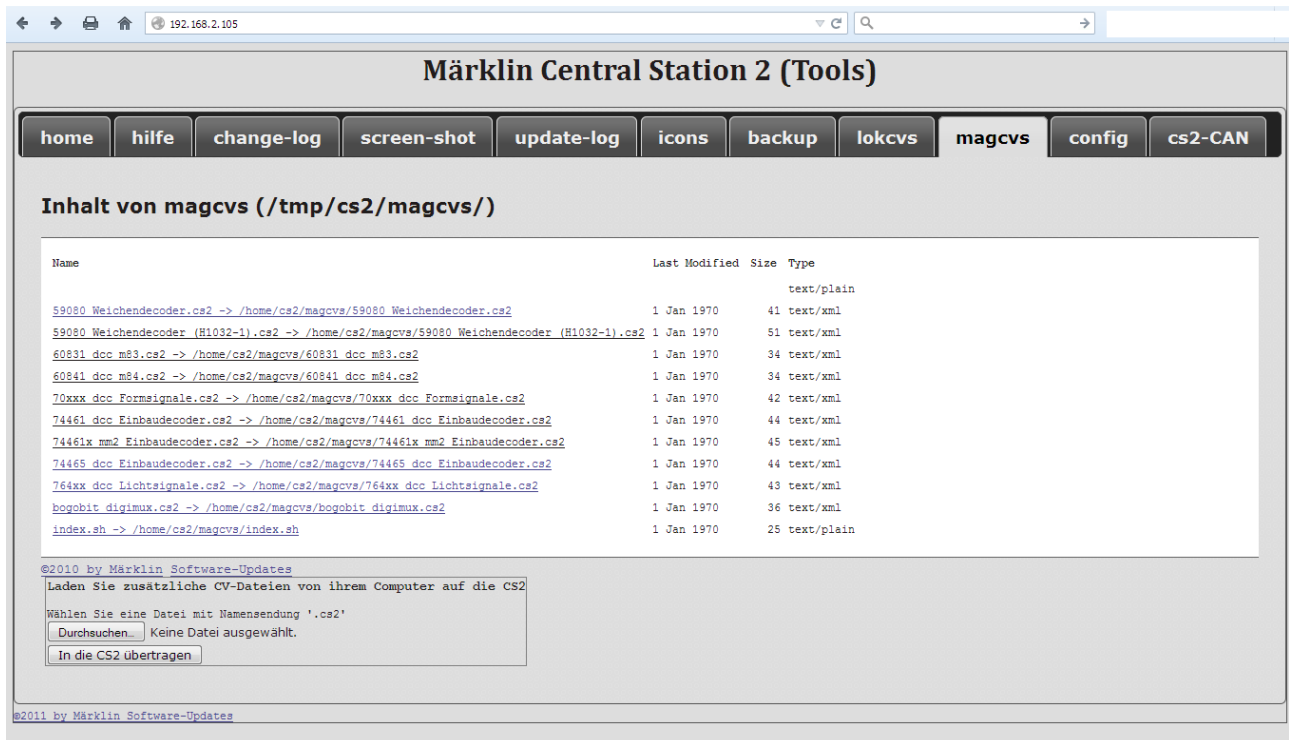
192.168.2.105

Märklin Central Station 2 (Tools)

home | hilfe | change-log | screen-shot | update-log | icons | backup | lokcvs | magcvs | config | cs2-CAN

Inhalt von magcvs (/tmp/cs2/magcvs/)

| Name | Last Modified | Size | Type |
|---|---|---|---|
| | | | text/plain |
| 59080 Weichendecoder.cs2 -> /home/cs2/magcvs/59080 Weichendecoder.cs2 | 1 Jan 1970 | 41 | text/xml |
| 59080 Weichendecoder (H1032-1).cs2 -> /home/cs2/magcvs/59080 Weichendecoder (H1032-1).cs2 | 1 Jan 1970 | 51 | text/xml |
| 60831 dcc m83.cs2 -> /home/cs2/magcvs/60831 dcc m83.cs2 | 1 Jan 1970 | 34 | text/xml |
| 60841 dcc m84.cs2 -> /home/cs2/magcvs/60841 dcc m84.cs2 | 1 Jan 1970 | 34 | text/xml |
| 70xxx dcc Formsignale.cs2 -> /home/cs2/magcvs/70xxx dcc Formsignale.cs2 | 1 Jan 1970 | 42 | text/xml |
| 74461 dcc Einbaudecoder.cs2 -> /home/cs2/magcvs/74461 dcc Einbaudecoder.cs2 | 1 Jan 1970 | 44 | text/xml |
| 74461x mm2 Einbaudecoder.cs2 -> /home/cs2/magcvs/74461x mm2 Einbaudecoder.cs2 | 1 Jan 1970 | 45 | text/xml |
| 74465 dcc Einbaudecoder.cs2 -> /home/cs2/magcvs/74465 dcc Einbaudecoder.cs2 | 1 Jan 1970 | 44 | text/xml |
| 764xx dcc Lichtsignale.cs2 -> /home/cs2/magcvs/764xx dcc Lichtsignale.cs2 | 1 Jan 1970 | 43 | text/xml |
| bogobit digimux.cs2 -> /home/cs2/magcvs/bogobit digimux.cs2 | 1 Jan 1970 | 36 | text/xml |
| index.sh -> /home/cs2/magcvs/index.sh | 1 Jan 1970 | 25 | text/plain |

©2010 by Märklin Software-Updates

Laden Sie zusätzliche CV-Dateien von ihrem Computer auf die CS2

Wählen Sie eine Datei mit Namensendung '.cs2'

Durchsuchen... Keine Datei ausgewählt.

In die CS2 übertragen

©2011 by Märklin Software-Updates